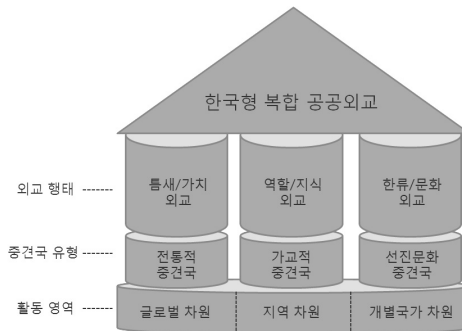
한국형 복합 공공외교

외교 행태 -------
틈새/가치 외교
역할/지식 외교
한류/문화 외교

중견국 유형 -------
전통적 중견국
가교적 중견국
선진문화 중견국

활동 영역 -------
글로벌 차원
지역 차원
개별국가 차원